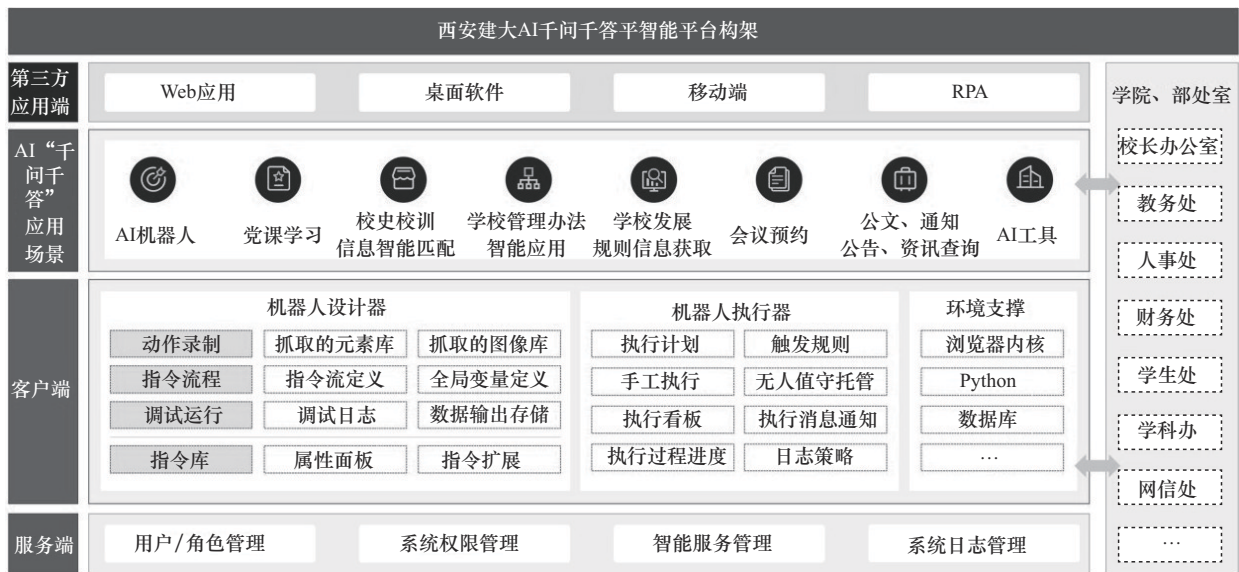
西安建大AI千问千答平智能平台构架

第三方应用端

Web应用

桌面软件

移动端

RPA

学院、部处室

AI“千问千答”应用场景

AI机器人

党课学习

校史校训信息智能匹配

学校管理办法智能应用

学校发展规则信息获取

会议预约

公文、通知公告、资讯查询

AI工具

校长办公室

教务处

人事处

客户端

机器人设计器

| 动作录制 | 抓取的元素库 | 抓取的图像库 |
|---|---|---|
| 指令流程 | 指令流定义 | 全局变量定义 |
| 调试运行 | 调试日志 | 数据输出存储 |
| 指令库 | 属性面板 | 指令扩展 |

机器人执行器

| 执行计划 | 触发规则 |
|---|---|
| 手工执行 | 无人值守托管 |
| 执行看板 | 执行消息通知 |
| 执行过程进度 | 日志策略 |

环境支撑

浏览器内核

Python

数据库

…

财务处

学生处

学科办

网信处

服务端

用户/角色管理

系统权限管理

智能服务管理

系统日志管理

…